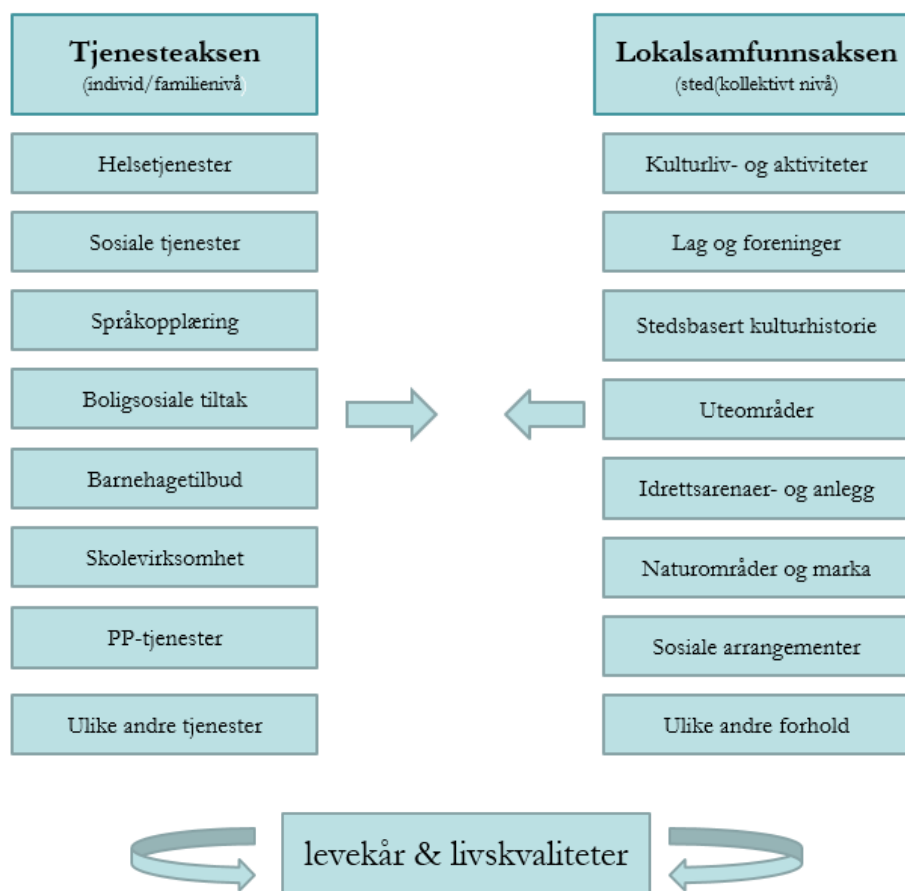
Tjenesteaksen
(individ/familienivå)

Helsetjenester

Sosiale tjenester

Språkopplæring

Boligsosiale tiltak

Barnehagetilbud

Skolevirksomhet

PP-tjenester

Ulike andre tjenester

Lokalsamfunnsaksen
(sted(kollektivt nivå)

Kulturliv- og aktiviteter

Lag og foreninger

Stedsbasert kulturhistorie

Uteområder

Idrettsarenaer- og anlegg

Naturområder og marka

Sosiale arrangementer

Ulike andre forhold

levekår & livskvaliteter